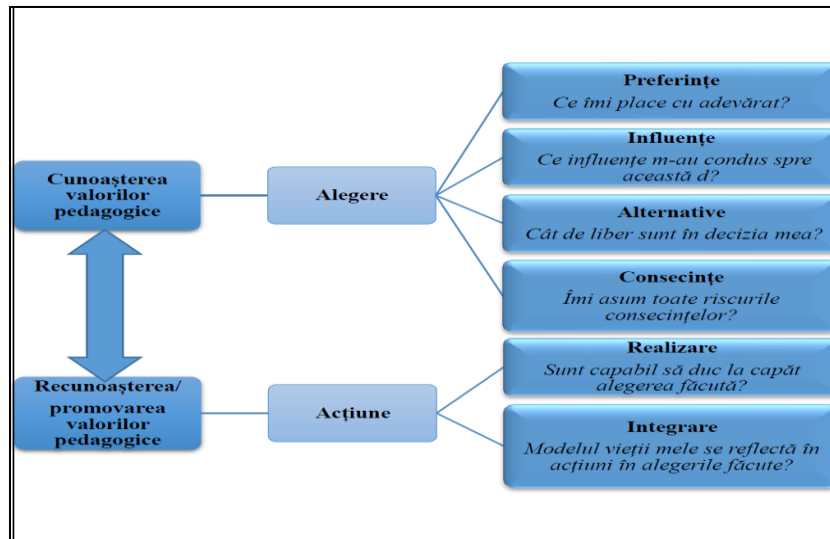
Cunoaşterea valorilor pedagogice

Alegere

Preferinţe
Ce îmi place cu adevărat?

Influenţe
Ce influenţe m-au condus spre această d?

Alternative
Cât de liber sunt în decizia mea?

Consecinţe
Îmi asum toate riscurile consecinţelor?

Recunoaşterea/ promovarea valorilor pedagogice

Acţiune

Realizare
Sunt capabil să duc la capăt alegerea făcută?

Integrare
Modelul vieţii mele se reflectă în acţiuni în alegerile făcute?